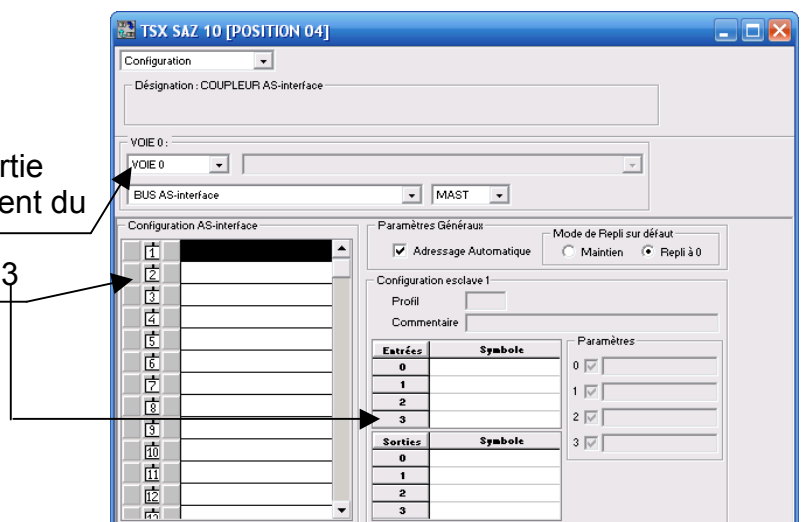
rtie
ent du

3

TSX SAZ 10 [POSITION 04]

Configuration

Désignation : COUPLEUR AS-interface

VOIE 0 :

VOIE 0

BUS AS-interface

MAST

Configuration AS-interface

1
2
3
4
5
6
7
8
9
10
11
12
13

Paramètres Généraux

Adressage Automatique

Mode de Repli sur défaut

Maintien

Repli à 0

Configuration esclave 1

Profil

Commentaire

| Entrées | Symbole |
|---|---|
| 0 | |
| 1 | |
| 2 | |
| 3 | |

| Sorties | Symbole |
|---|---|
| 0 | |
| 1 | |
| 2 | |
| 3 | |

Paramètres

0
1
2
3